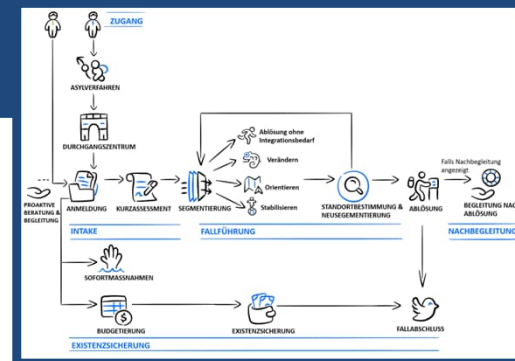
ZUGANG

ASYLVERFAHREN

DURCHGANGSZENTRUM

PROAKTIVE BERATUNG & BEGLEITUNG

ANMELDUNG

KURZASSESSMENT

SEGMENTIERUNG

Ablösung ohne Integrationsbedarf

Verändern

Orientieren

Stabilisieren

STANDORTBESTIMMUNG & NEUSEGEMENTIERUNG

Falls Nachbegleitung angezeigt

ABLÖSUNG

BEGLEITUNG NAC ABLÖSUNG

INTAKE

FALLFÜHRUNG

NACHBEGLEITUNG

SOFORTMASSNAHMEN

BUDGETIERUNG

EXISTENZSICHERUNG

FALLABSCHLUSS

EXISTENZSICHERUNG